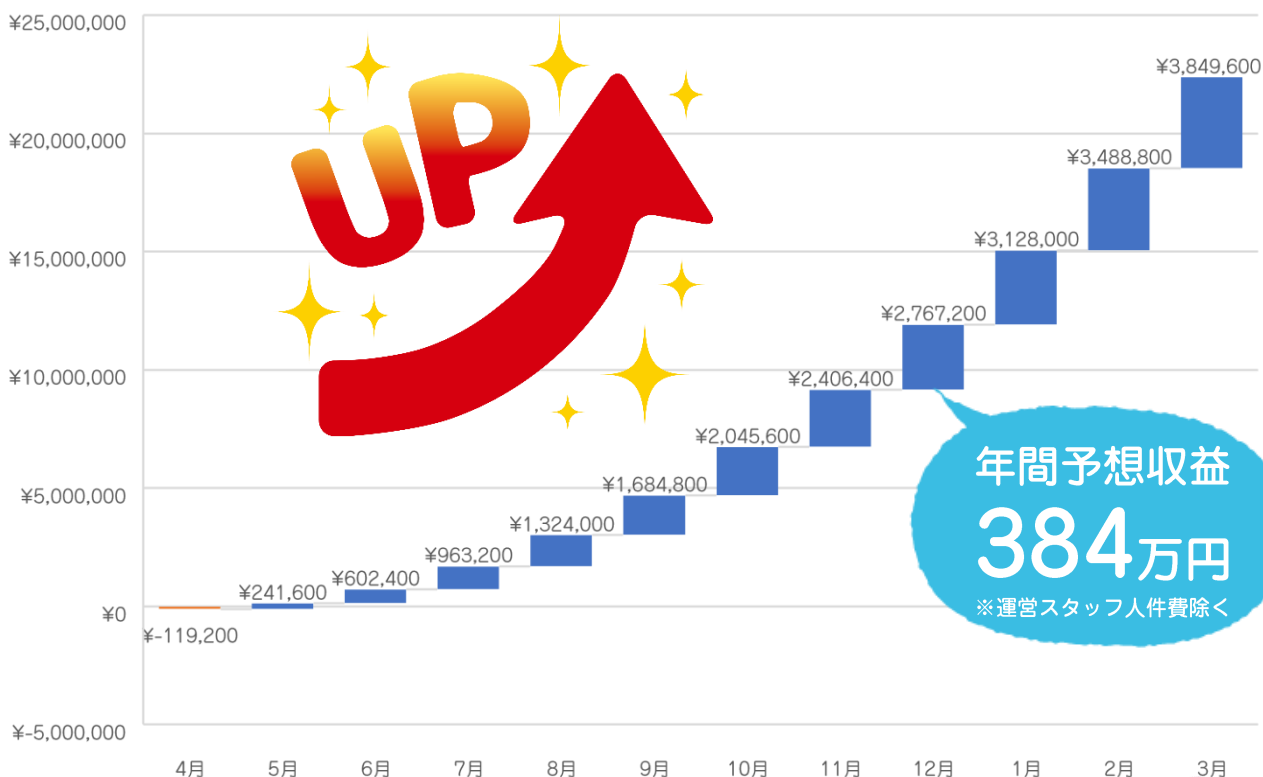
¥25,000,000
¥20,000,000
¥15,000,000
¥10,000,000
¥5,000,000
¥0
¥-5,000,000

UP

¥-119,200
¥241,600
¥602,400
¥963,200
¥1,324,000
¥1,684,800
¥2,045,600
¥2,406,400
¥2,767,200
¥3,128,000
¥3,488,800
¥3,849,600

年間予想収益
384万円
※運営スタッフ人件費除く

4月 5月 6月 7月 8月 9月 10月 11月 12月 1月 2月 3月